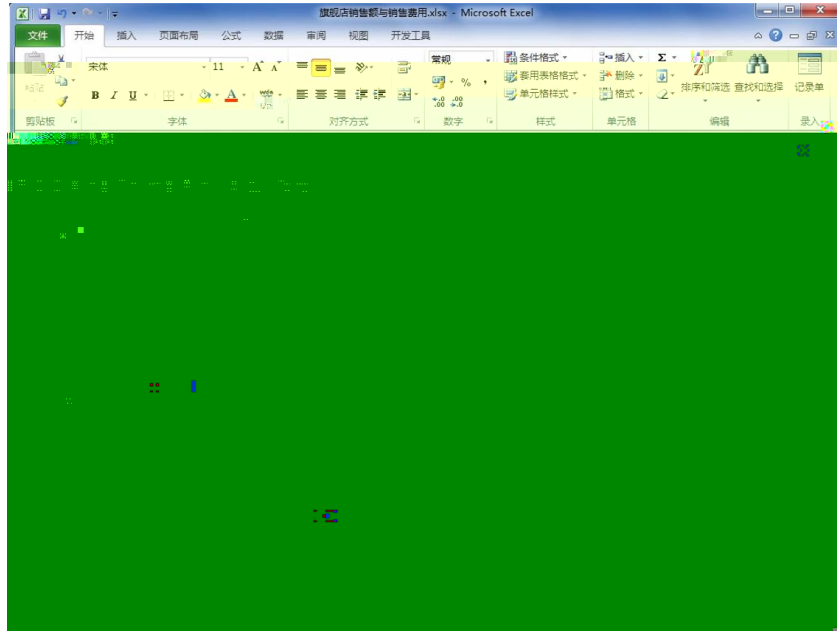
旗舰店销售额与销售费用.xlsx - Microsoft Excel

文件 开始 插入 页面布局 公式 数据 审阅 视图 开发工具

粘贴 宋体 11 A A B I U 常规 % , 条件格式 套用表格格式 单元格样式 插入 删除 格式 Σ 排序和筛选 查找和选择 记录单

剪贴板 字体 对齐方式 数字 样式 单元格 编辑 录入